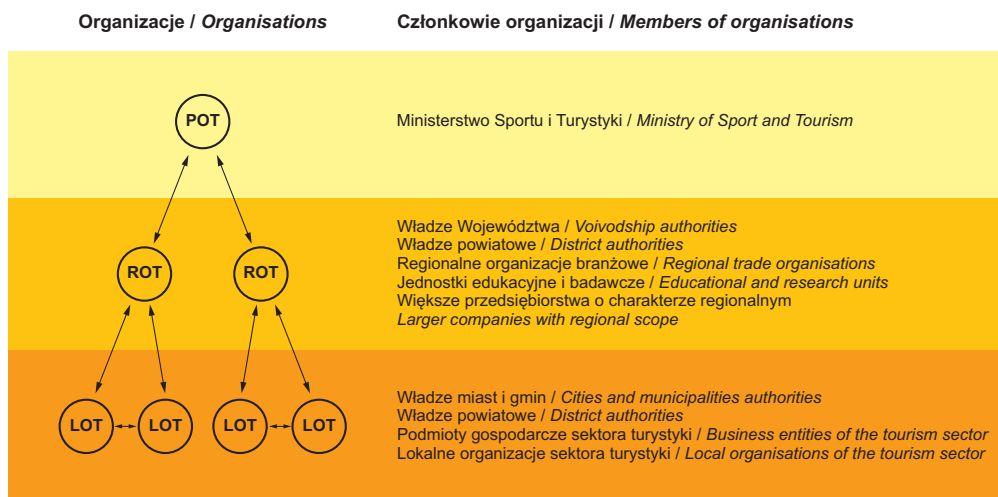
Organizacje / *Organisations*

Członkowie organizacji / *Members of organisations*

POT

Ministerstwo Sportu i Turystyki / *Ministry of Sport and Tourism*

ROT

ROT

Władze Województwa / *Voivodship authorities*
Władze powiatowe / *District authorities*
Regionalne organizacje branżowe / *Regional trade organisations*
Jednostki edukacyjne i badawcze / *Educational and research units*
Większe przedsiębiorstwa o charakterze regionalnym
*Larger companies with regional scope*

LOT

LOT

LOT

LOT

Władze miast i gmin / *Cities and municipalities authorities*
Władze powiatowe / *District authorities*
Podmioty gospodarcze sektora turystyki / *Business entities of the tourism sector*
Lokalne organizacje sektora turystyki / *Local organisations of the tourism sector*